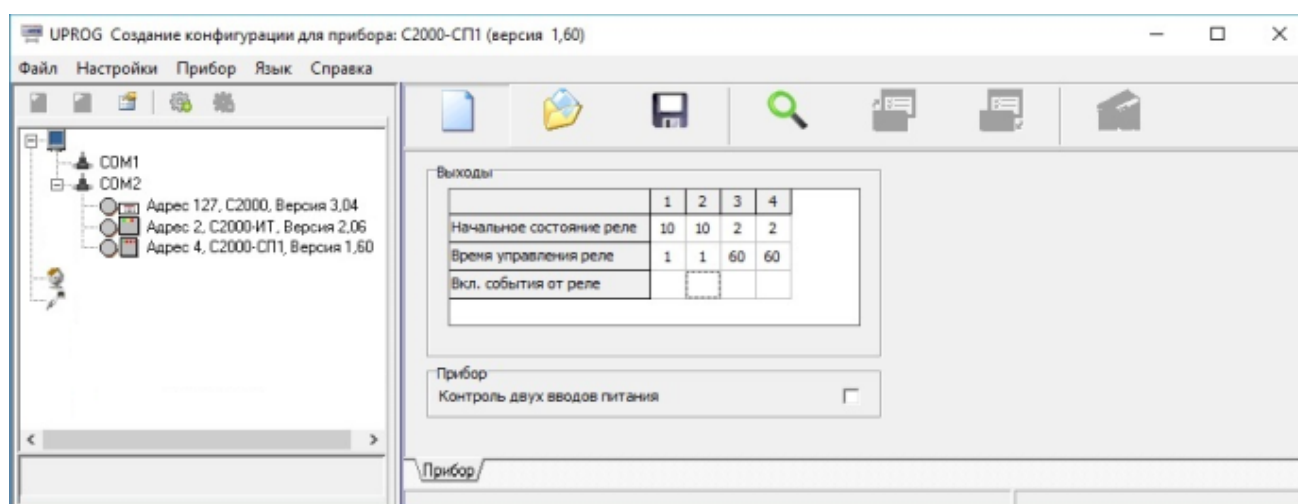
UPROG Создание конфигурации для прибора: С2000-СП1 (версия 1,60)

Файл Настройки Прибор Язык Справка

COM1
COM2
Адрес 127, С2000, Версия 3,04
Адрес 2, С2000-ИТ, Версия 2,06
Адрес 4, С2000-СП1, Версия 1,60

Выходы

| | 1 | 2 | 3 | 4 |
|---|---|---|---|---|
| Начальное состояние реле | 10 | 10 | 2 | 2 |
| Время управления реле | 1 | 1 | 60 | 60 |
| Вкл. события от реле | | | | |

Прибор
Контроль двух вводов питания

Прибор